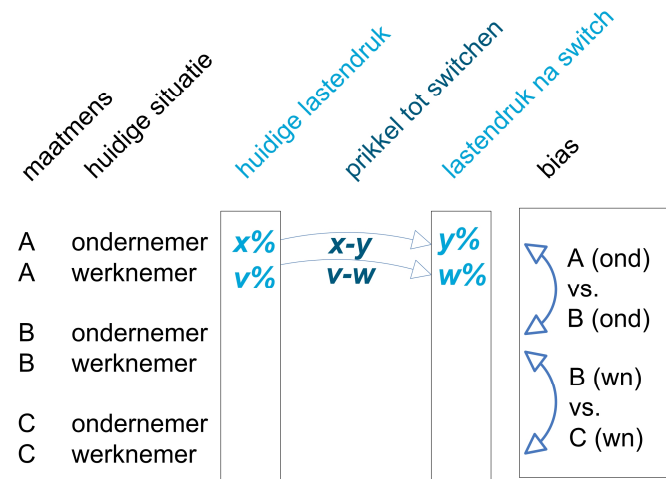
maatmens
huidige situatie
huidige lastendruk
prikkel tot switchen
lastendruk na switch
bias

A ondernemer $x\%$ $x-y$ $y\%$
A werknemer $v\%$ $v-w$ $w\%$

B ondernemer
B werknemer

C ondernemer
C werknemer

A (ond) vs. B (ond)

B (wn) vs. C (wn)